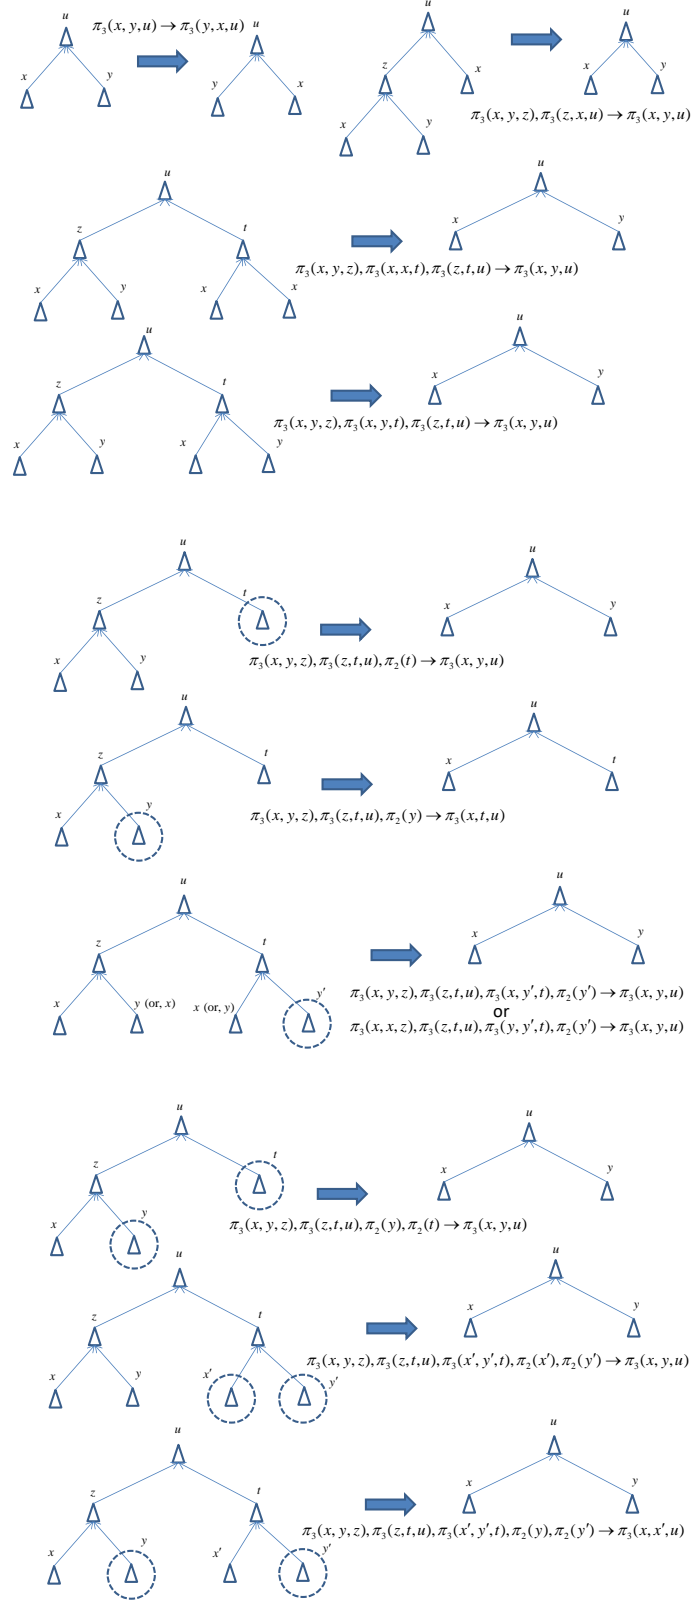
u
x y
$\pi_3(x,y,u) \to \pi_3(y,x,u)$
u
y x

u
z x
x y
u
x y
$\pi_3(x,y,z),\pi_3(z,x,u) \to \pi_3(x,y,u)$

u
z t
x y x x
u
x y
$\pi_3(x,y,z),\pi_3(x,x,t),\pi_3(z,t,u) \to \pi_3(x,y,u)$

u
z t
x y x y
u
x y
$\pi_3(x,y,z),\pi_3(x,y,t),\pi_3(z,t,u) \to \pi_3(x,y,u)$

u
z t
x y
u
x y
$\pi_3(x,y,z),\pi_3(z,t,u),\pi_2(t) \to \pi_3(x,y,u)$

u
z t
x y
u
x t
$\pi_3(x,y,z),\pi_3(z,t,u),\pi_2(y) \to \pi_3(x,t,u)$

u
z t
x y (or, x) x (or, y) $y'$
u
x y
$\pi_3(x,y,z),\pi_3(z,t,u),\pi_3(x,y',t),\pi_2(y') \to \pi_3(x,y,u)$
or
$\pi_3(x,x,z),\pi_3(z,t,u),\pi_3(y,y',t),\pi_2(y') \to \pi_3(x,y,u)$

u
z t
x y
u
x y
$\pi_3(x,y,z),\pi_3(z,t,u),\pi_2(y),\pi_2(t) \to \pi_3(x,y,u)$

u
z t
x y $x'$ $y'$
u
x y
$\pi_3(x,y,z),\pi_3(z,t,u),\pi_3(x',y',t),\pi_2(x'),\pi_2(y') \to \pi_3(x,y,u)$

u
z t
x y $x'$ $y'$
u
x y
$\pi_3(x,y,z),\pi_3(z,t,u),\pi_3(x',y',t),\pi_2(y),\pi_2(y') \to \pi_3(x,x',u)$